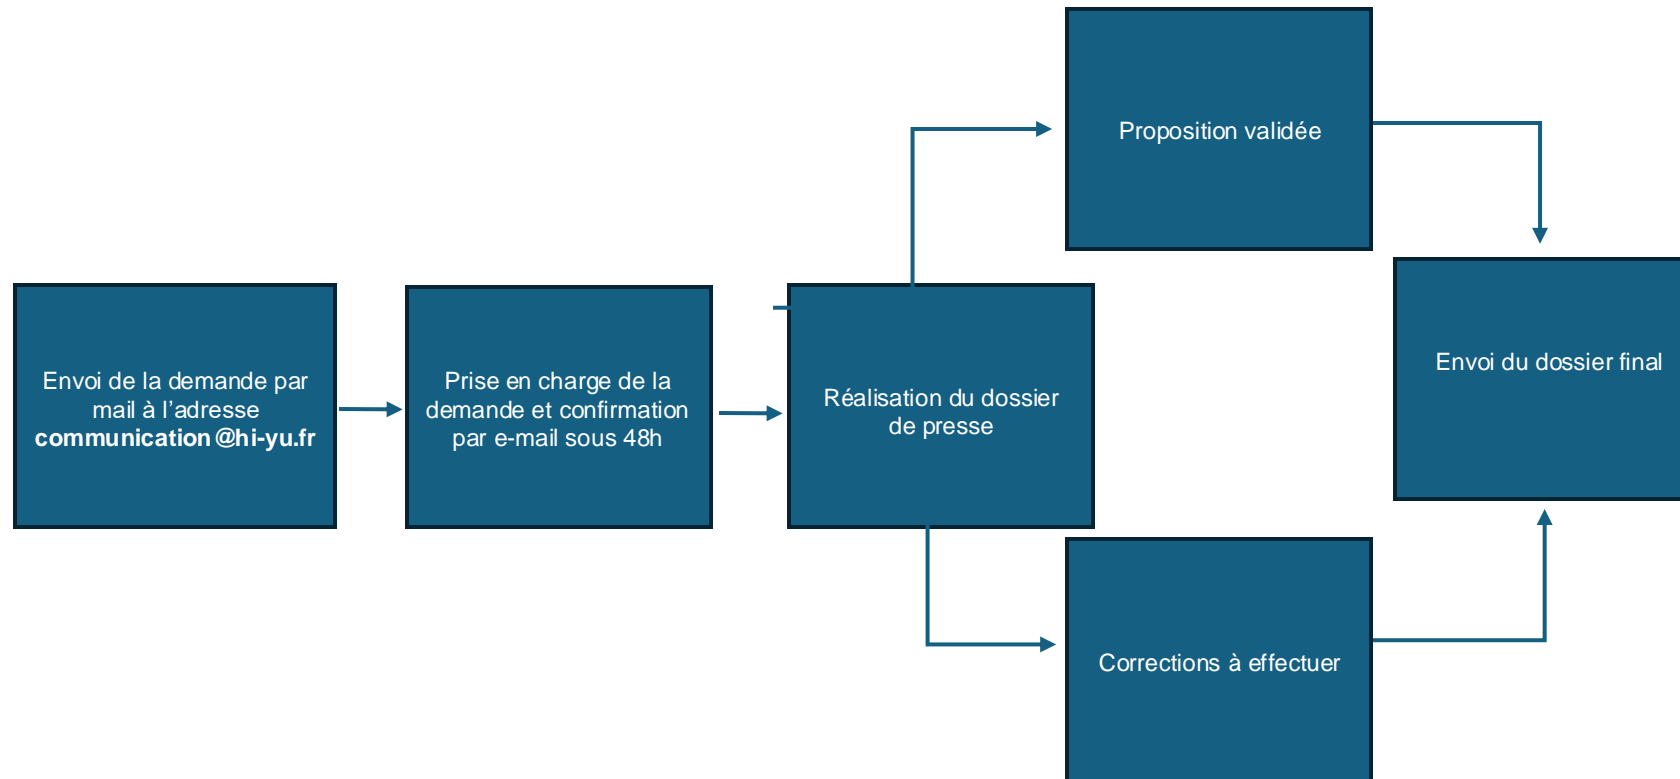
Envoi de la demande par mail à l'adresse **communication@hi-yu.fr**

Prise en charge de la demande et confirmation par e-mail sous 48h

Réalisation du dossier de presse

Proposition validée

Corrections à effectuer

Envoi du dossier final